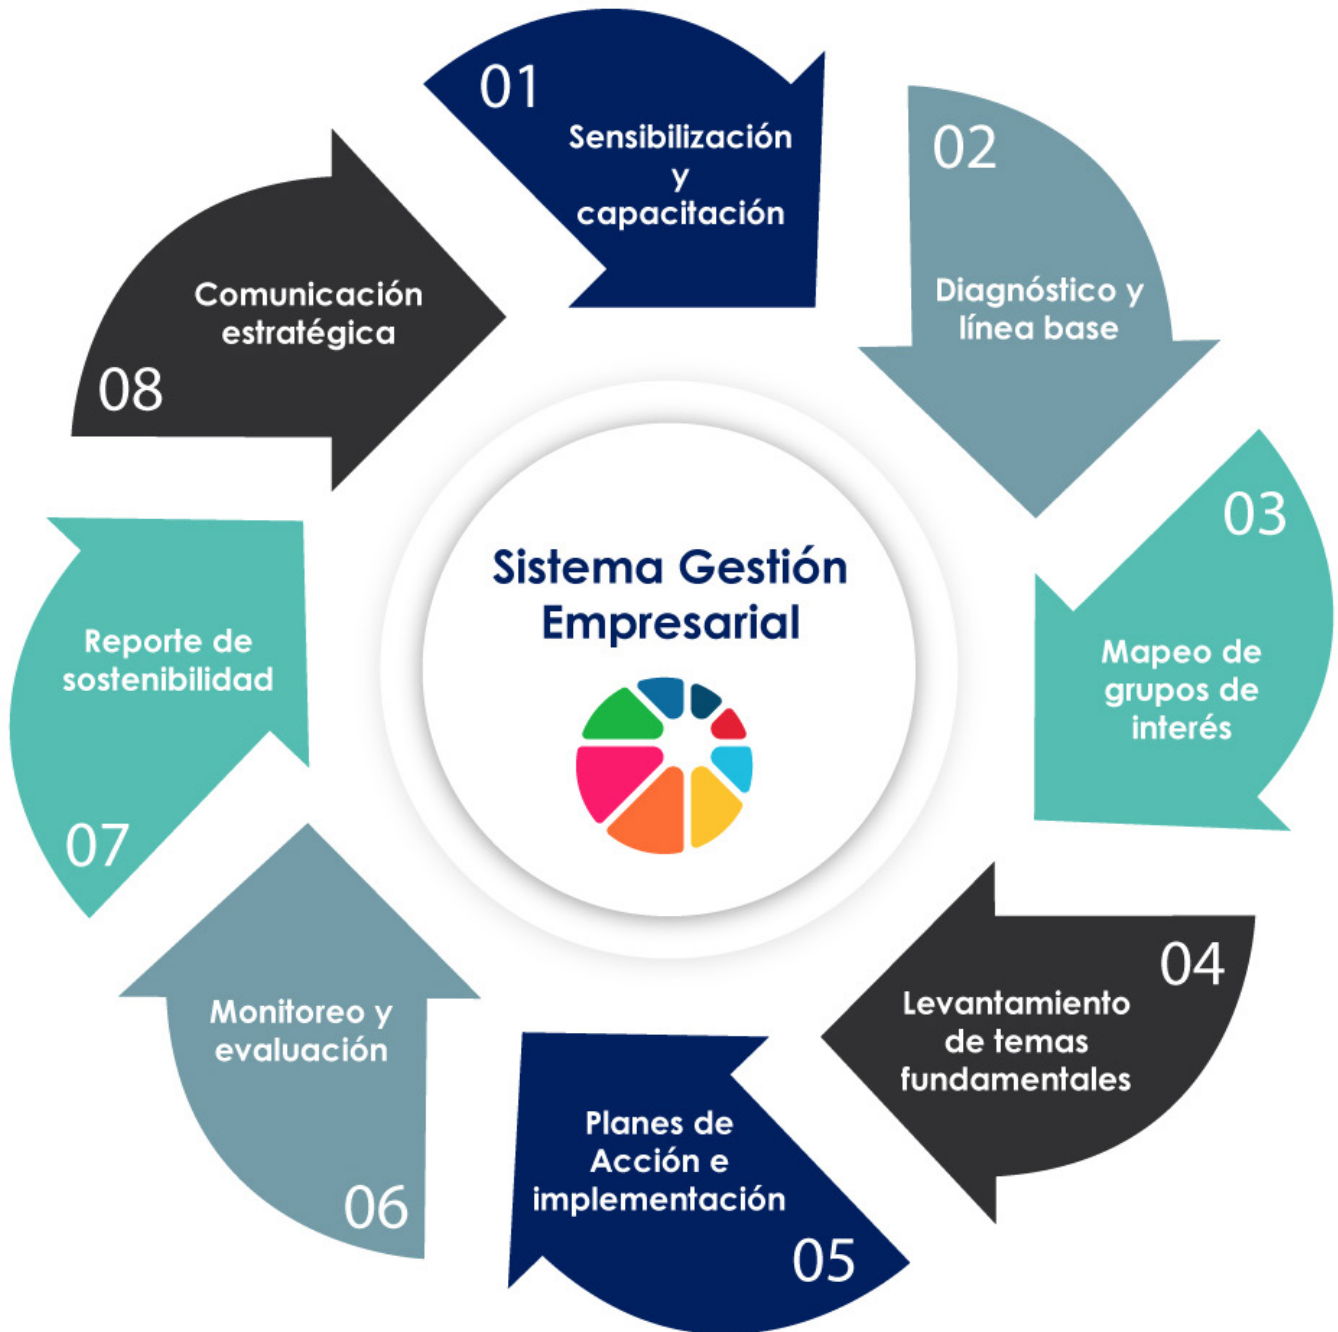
01
Sensibilización y capacitación

02
Diagnóstico y línea base

03
Mapeo de grupos de interés

04
Levantamiento de temas fundamentales

05
Planes de Acción e implementación

06
Monitoreo y evaluación

07
Reporte de sostenibilidad

08
Comunicación estratégica

Sistema Gestión Empresarial